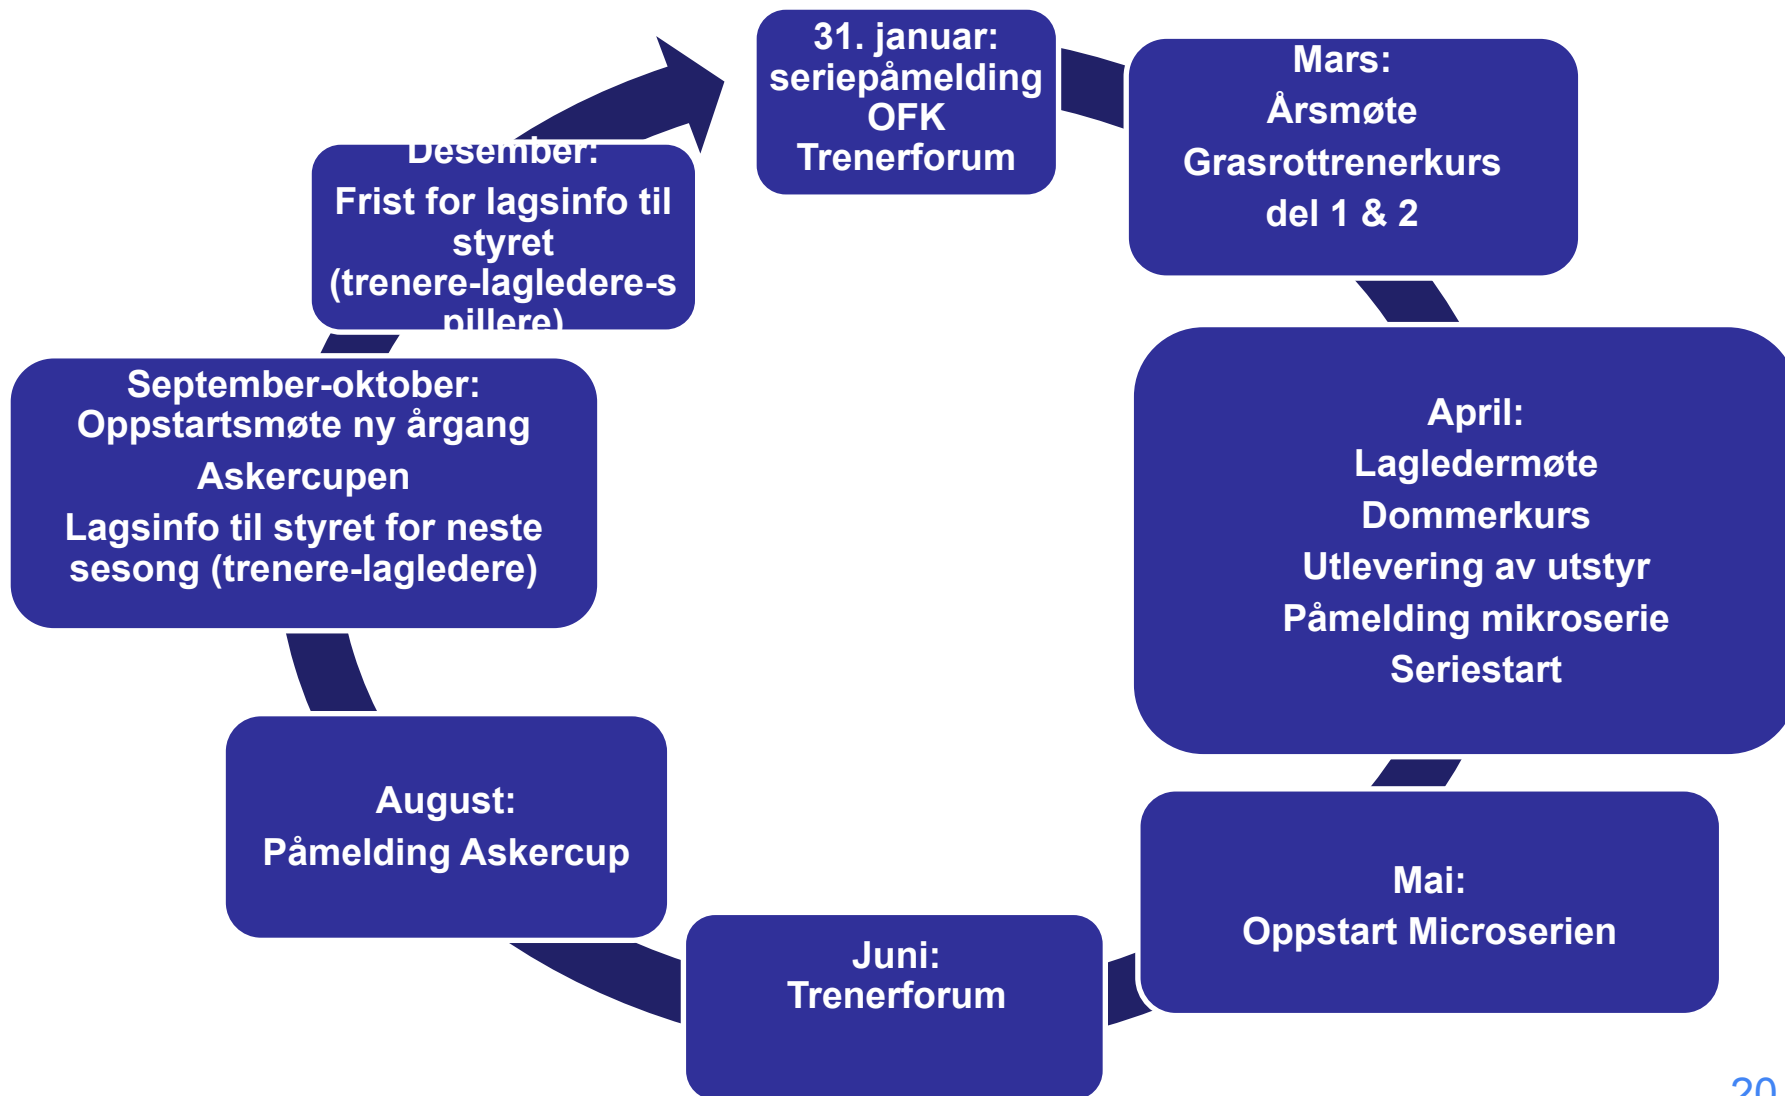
31. januar:
seriepåmelding
OFK
Trenerforum

Mars:
Årsmøte
Grasrottrenerkurs
del 1 & 2

April:
Lagledermøte
Dommerkurs
Utlevering av utstyr
Påmelding mikroserie
Seriestart

Mai:
Oppstart Microserien

Juni:
Trenerforum

August:
Påmelding Askercup

September-oktober:
Oppstartsmøte ny årgang
Askercupen
Lagsinfo til styret for neste sesong (trenere-lagledere)

Desember:
Frist for lagsinfo til styret (trenere-lagledere-spillere)

20